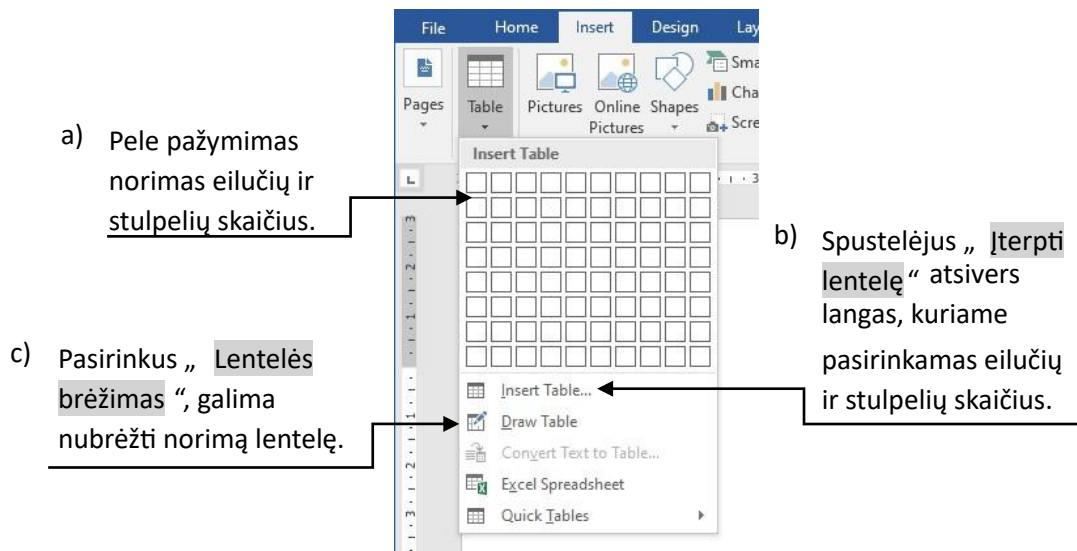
File Home Insert Design Lay

Pages Table Pictures Online Pictures Shapes Sma Cha Scre

a) Pele pažymimas norimas eilučių ir stulpelių skaičius.

Insert Table

b) Spustelėjus „ Įterpti lentelę “ atsivers langas, kuriame pasirinkamas eilučių ir stulpelių skaičius.

c) Pasirinkus „ Lentelės brėžimas “, galima nubrėžti norimą lentelę.

Insert Table...
Draw Table
Convert Text to Table...
Excel Spreadsheet
Quick Tables